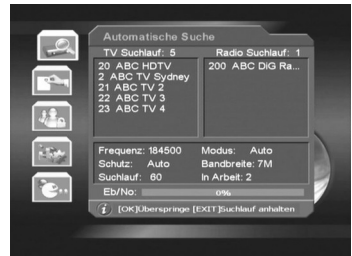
Automatische Suche

TV Suchlauf: 5

20 ABC HDTV
2 ABC TV Sydney
21 ABC TV 2
22 ABC TV 3
23 ABC TV 4

Radio Suchlauf: 1

200 ABC DiG Ra...

Frequenz: 184500
Modus: Auto
Schutz: Auto
Bandbreite: 7M
Suchlauf: 60
In Arbeit: 2
Eb/No:
0%

[OK]Überspringe [EXIT]Suchlauf anhalten